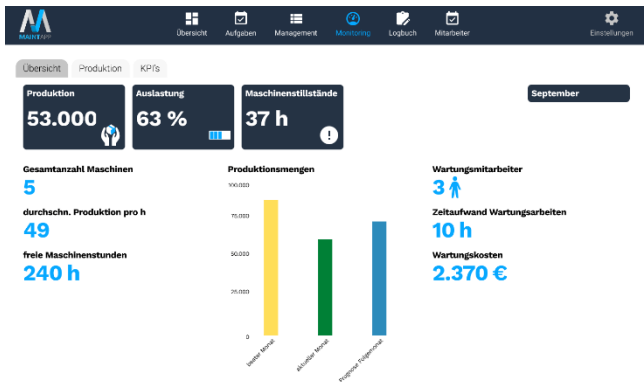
MAINTAPP

Übersicht Aufgaben Management Monitoring Logbuch Mitarbeiter Einstellungen

Übersicht Produktion KPI's

Produktion
53.000

Auslastung
63 %

Maschinenstillstände
37 h

September

Gesamtanzahl Maschinen
5

durchschn. Produktion pro h
49

freie Maschinenstunden
240 h

Produktionsmengen

100.000
75.000
50.000
25.000
0

Bester Monat
Aktueller Monat
Prognose Folgemonat

Wartungsmitarbeiter
3

Zeitaufwand Wartungsarbeiten
10 h

Wartungskosten
2.370 €